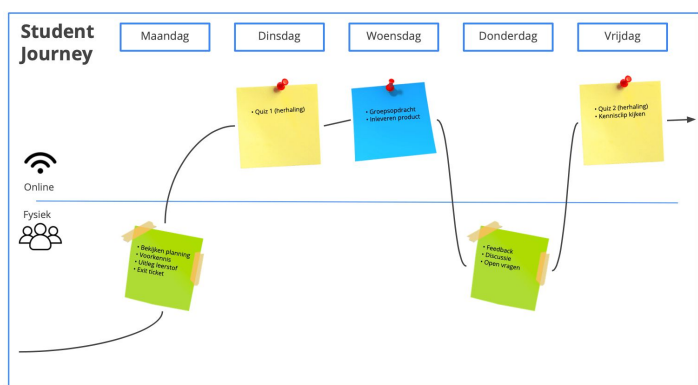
Student Journey

Maandag

Dinsdag

Woensdag

Donderdag

Vrijdag

• Quiz 1 (herhaling)

• Groepsopdracht
• Inleveren product

• Quiz 2 (herhaling)
• Kennisclip kijken

Online

Fysiek

• Bekijken planning
• Voorkennis
• Uitleg leerstof
• Exit ticket

• Feedback
• Discussie
• Open vragen